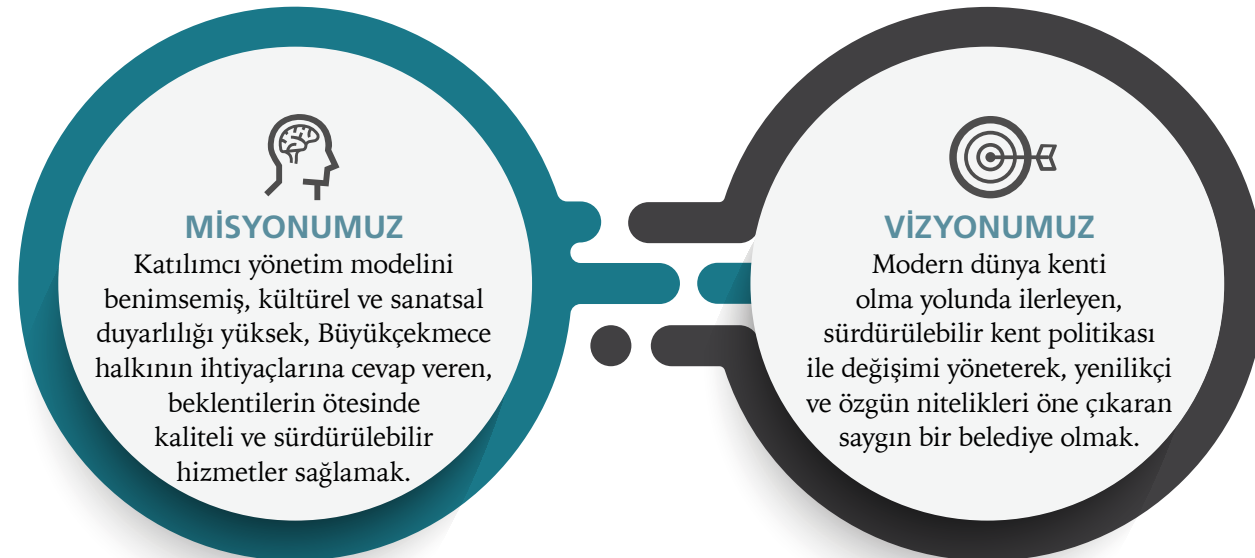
MİSYONUMUZ

Katılımcı yönetim modelini benimsemiş, kültürel ve sanatsal duyarlılığı yüksek, Büyükçekmece halkının ihtiyaçlarına cevap veren, beklentilerin ötesinde kaliteli ve sürdürülebilir hizmetler sağlamak.

VİZYONUMUZ

Modern dünya kenti olma yolunda ilerleyen, sürdürülebilir kent politikası ile değişimi yöneterek, yenilikçi ve özgün nitelikleri öne çıkaran saygın bir belediye olmak.